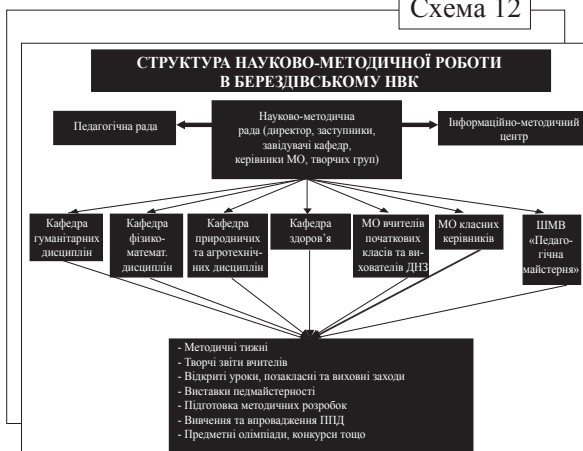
Схема 12

СТРУКТУРА НАУКОВО-МЕТОДИЧНОЇ РОБОТИ В БЕРЕЗДІВСЬКОМУ НВК

Педагогічна рада

Науково-методична рада (директор, заступники, завідувачі кафедр, керівники МО, творчих груп)

Інформаційно-методичний центр

Кафедра гуманітарних дисциплін

Кафедра фізико-математ. дисциплін

Кафедра природничих та агротехнічних дисциплін

Кафедра здоров'я

МО вчителів початкових класів та вихователів ДНЗ

МО класних керівників

ШМВ «Педагогічна майстерня»

- Методичні тижні
- Творчі звіти вчителів
- Відкриті уроки, позакласні та виховні заходи
- Виставки педмайстерності
- Підготовка методичних розробок
- Вивчення та впровадження ППД
- Предметні олімпіади, конкурси тощо